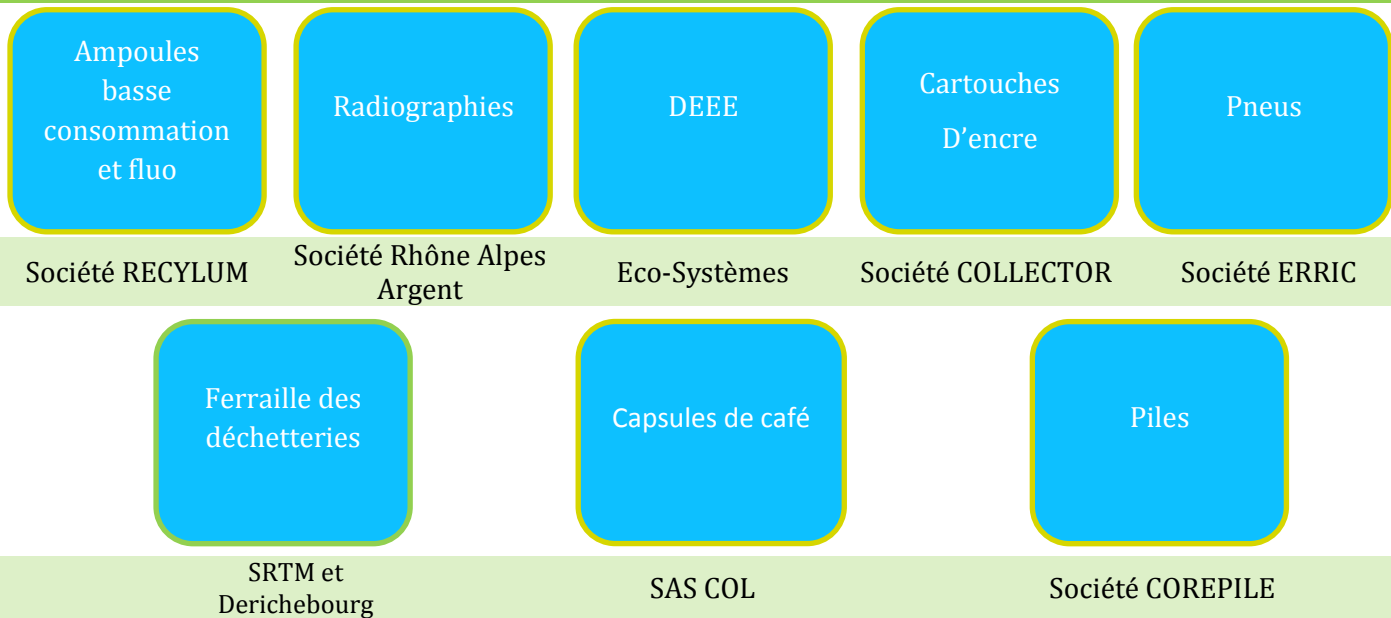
Ampoules basse consommation et fluo

Société RECYLUM

Radiographies

Société Rhône Alpes Argent

DEEE

Eco-Systèmes

Cartouches D'encre

Société COLLECTOR

Pneus

Société ERRIC

Ferraille des déchetteries

SRTM et Derichebourg

Capsules de café

SAS COL

Piles

Société COREPILE